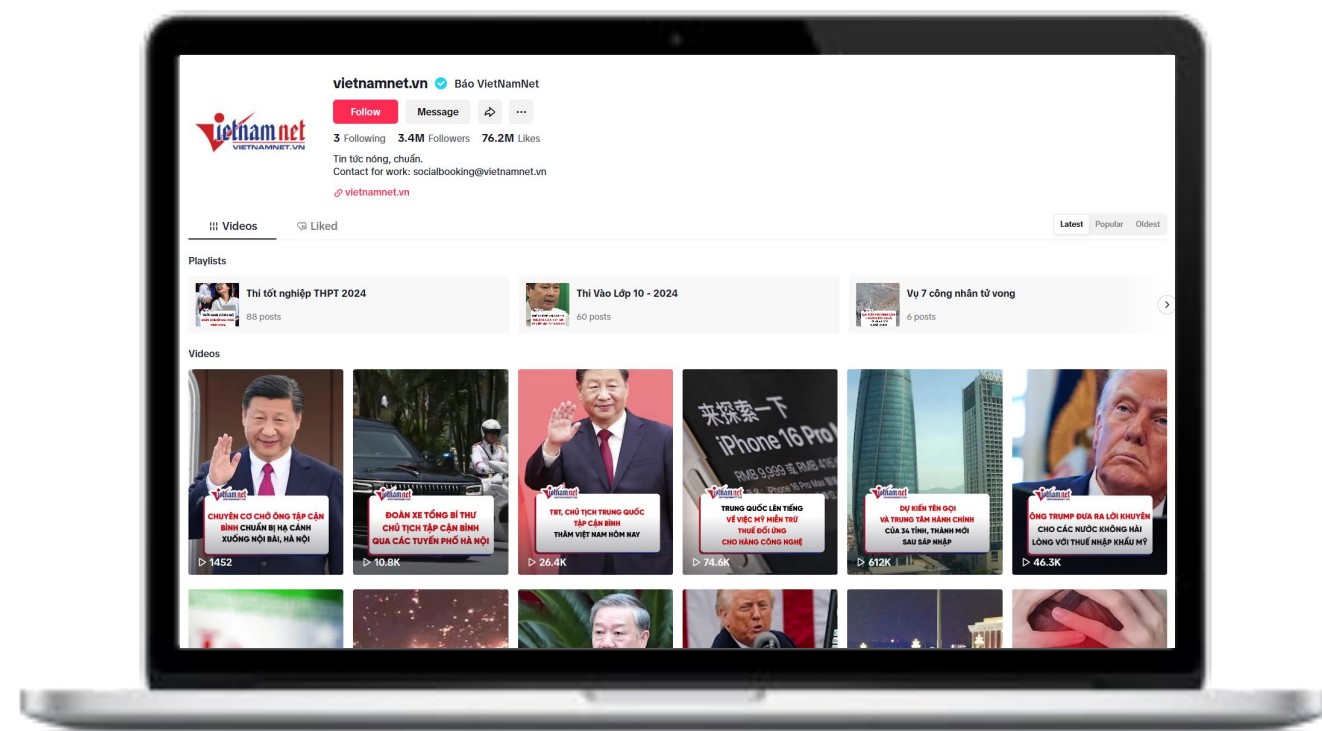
vietnamnet
VIETNAMNET.VN

vietnamnet.vn Báo VietNamNet

Follow Message

3 Following 3.4M Followers 76.2M Likes

Tin tức nóng, chuẩn.
Contact for work: socialbooking@vietnamnet.vn

vietnamnet.vn

Videos Liked

Latest Popular Oldest

Playlists

Thi tốt nghiệp THPT 2024
88 posts

Thi Vào Lớp 10 - 2024
60 posts

Vụ 7 công nhân tử vong
6 posts

Videos

CHUYÊN CƠ CHỞ ÔNG TẬP CẬN BÌNH CHUẨN BỊ HẠ CÁNH XUỐNG NỘI BÀI, HÀ NỘI
1452

ĐOÀN XE TỔNG BÍ THƯ CHỦ TỊCH TẬP CẬN BÌNH QUA CÁC TUYẾN PHỐ HÀ NỘI
10.8K

TBT, CHỦ TỊCH TRUNG QUỐC TẬP CẬN BÌNH THĂM VIỆT NAM HÔM NAY
26.4K

来探索一下
iPhone 16 Pro
RMB 9,999
TRUNG QUỐC LÊN TIẾNG VỀ VIỆC MỸ MIỄN TRỪ THUẾ ĐỐI ỨNG CHO HÀNG CÔNG NGHỆ
74.6K

DỰ KIẾN TÊN GỌI VÀ TRUNG TÂM HÀNH CHÍNH CỦA 34 TỈNH, THÀNH MỚI SAU SÁP NHẬP
612K

ÔNG TRUMP ĐƯA RA LỜI KHUYÊN CHO CÁC NƯỚC KHÔNG HÀI LÒNG VỚI THUẾ NHẬP KHẨU MỸ
46.3K